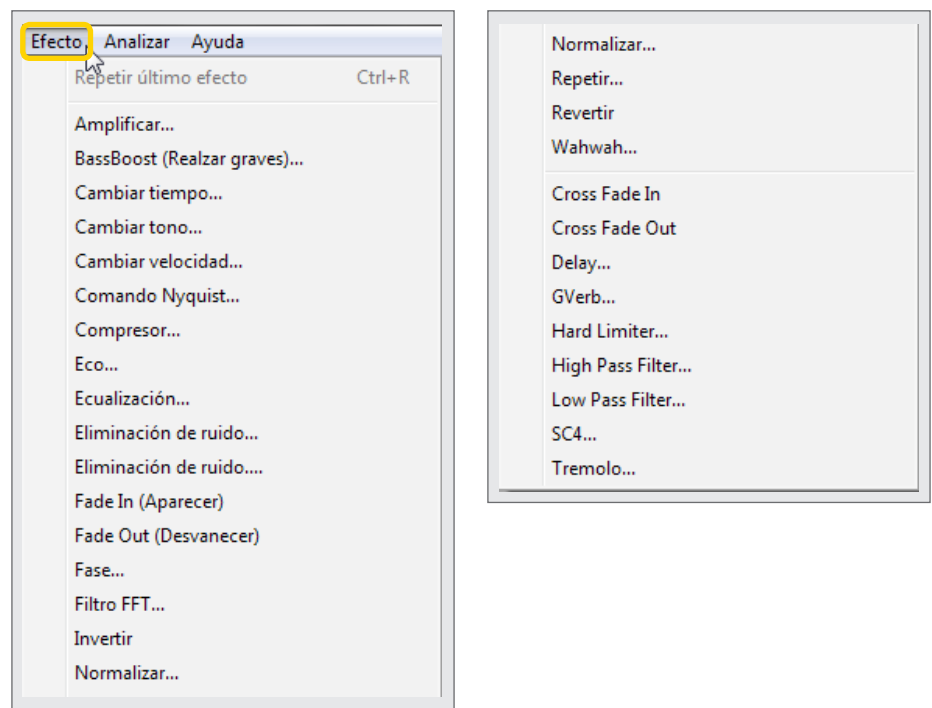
Efecto Analizar Ayuda

Repetir último efecto Ctrl+R

Amplificar...
BassBoost (Realzar graves)...
Cambiar tiempo...
Cambiar tono...
Cambiar velocidad...
Comando Nyquist...
Compresor...
Eco...
Ecualización...
Eliminación de ruido...
Eliminación de ruido....
Fade In (Aparecer)
Fade Out (Desvanecer)
Fase...
Filtro FFT...
Invertir
Normalizar...

Normalizar...
Repetir...
Revertir
Wahwah...

Cross Fade In
Cross Fade Out
Delay...
GVerb...
Hard Limiter...
High Pass Filter...
Low Pass Filter...
SC4...
Tremolo...